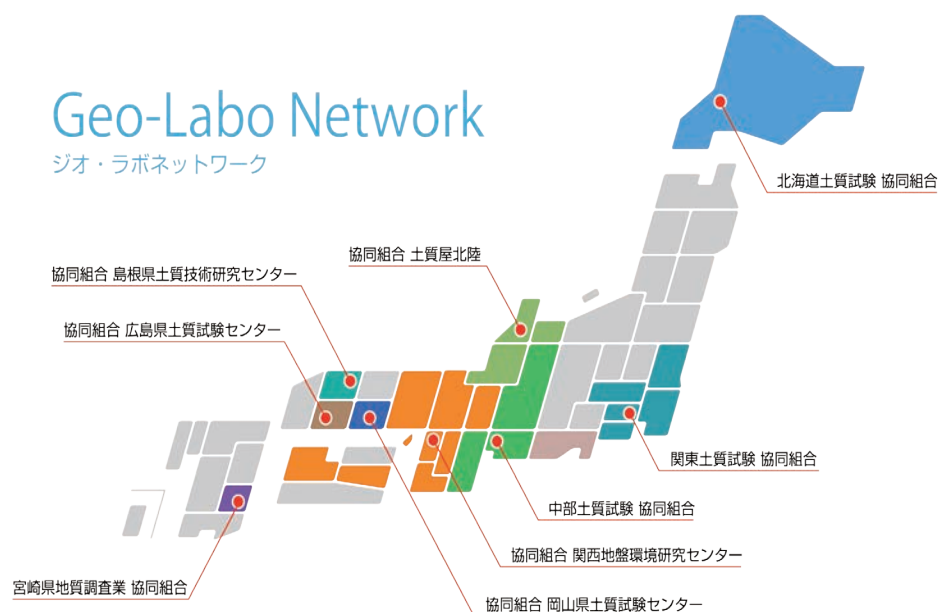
Geo-Labo Network
ジオ・ラボネットワーク

北海道土質試験 協同組合

協同組合 土質屋北陸

協同組合 島根県土質技術研究センター

協同組合 広島県土質試験センター

関東土質試験 協同組合

中部土質試験 協同組合

協同組合 関西地盤環境研究センター

宮崎県地質調査業 協同組合

協同組合 岡山県土質試験センター